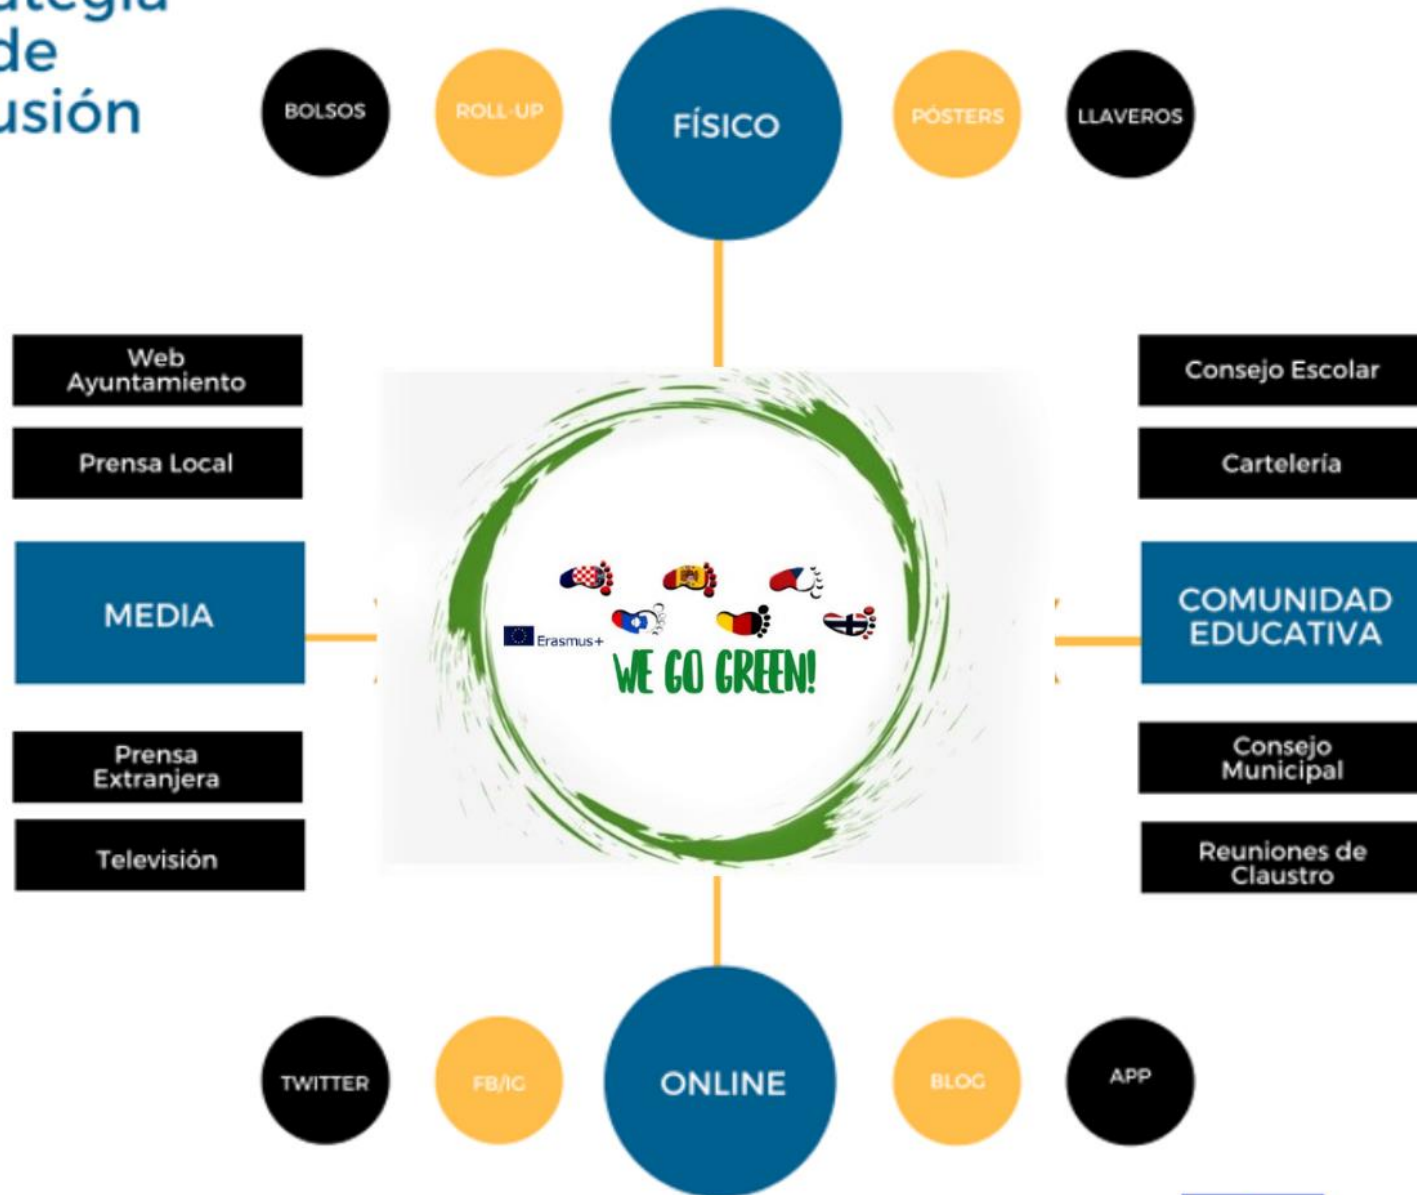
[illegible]ategia
de
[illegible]usión

BOLSOS

ROLL-UP

FÍSICO

PÓSTERS

LLAVEROS

Web Ayuntamiento

Prensa Local

MEDIA

Prensa Extranjera

Televisión

Erasmus+

WE GO GREEN!

Consejo Escolar

Cartelería

COMUNIDAD EDUCATIVA

Consejo Municipal

Reuniones de Claustro

TWITTER

FB/IG

ONLINE

BLOG

APP